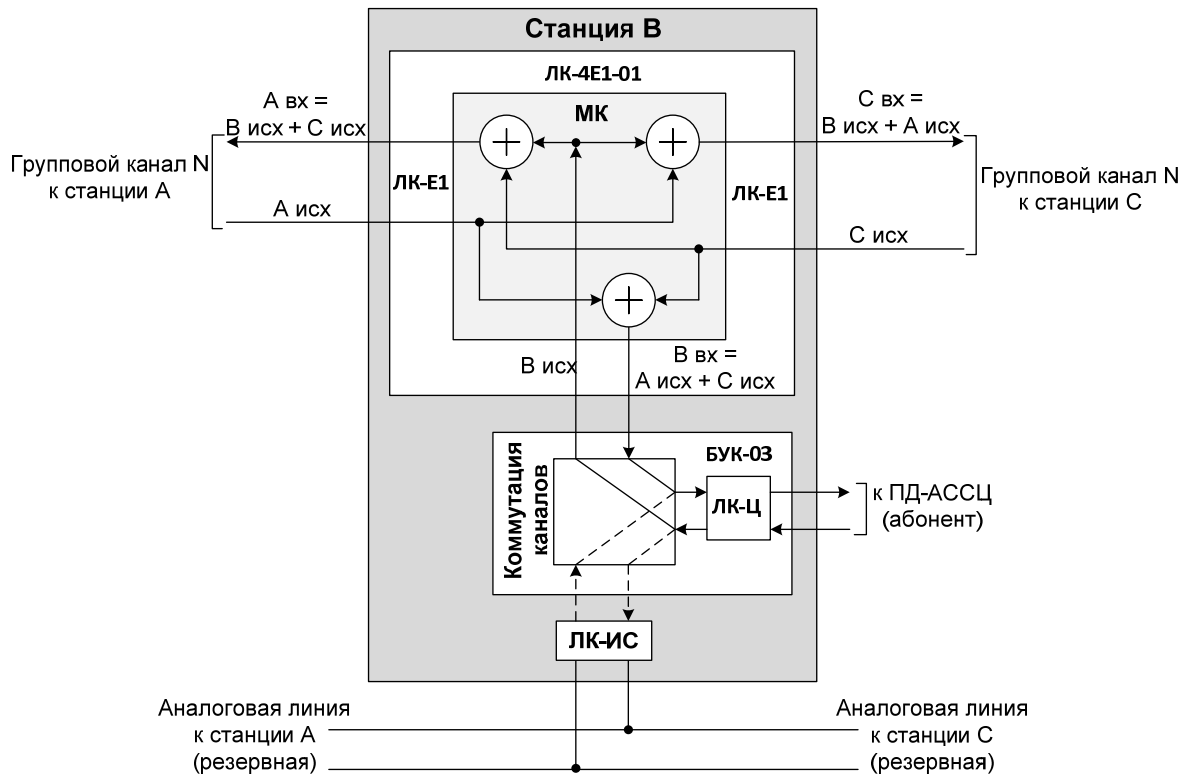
Станция В

ЛК-4Е1-01

А вх =
В исх + С исх

МК

С вх =
В исх + А исх

Групповой канал N
к станции А

ЛК-Е1

ЛК-Е1

Групповой канал N
к станции С

А исх

С исх

В исх

В вх =
А исх + С исх

Коммутация каналов

БУК-03

ЛК-Ц

к ПД-АССЦ
(абонент)

ЛК-ИС

Аналоговая линия
к станции А
(резервная)

Аналоговая линия
к станции С
(резервная)